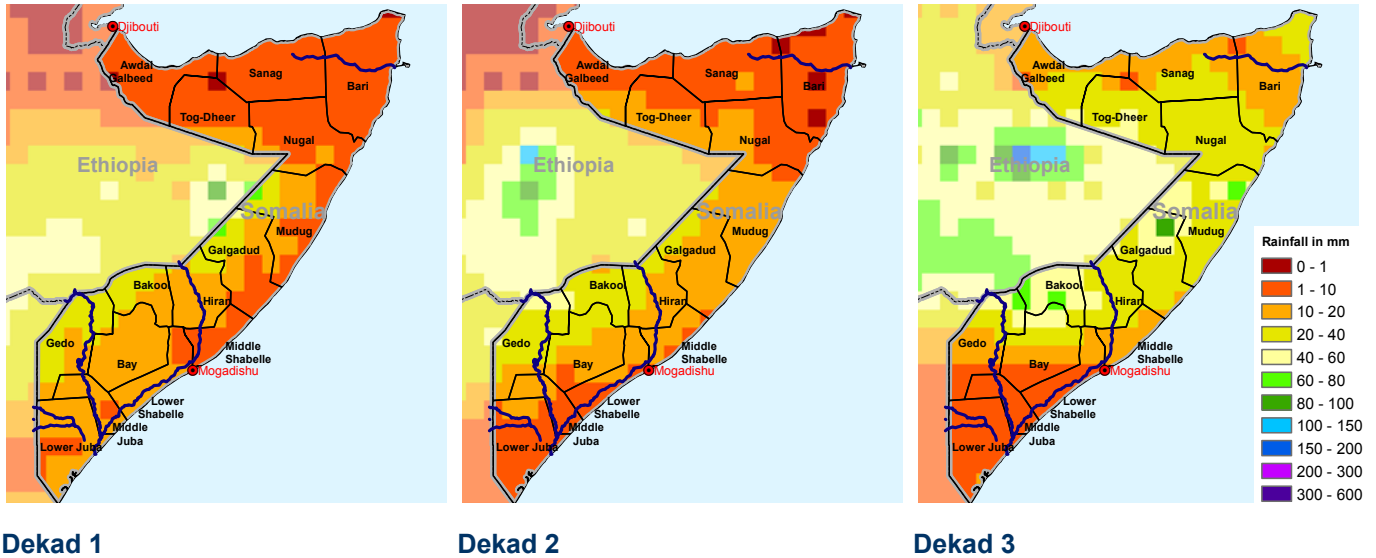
Djibouti
Awdal
Galbeed
Sanag
Bari
Tog-Dheer
Nugal
Ethiopia
Somalia
Mudug
Galgadud
Bakool
Hiran
Gedo
Bay
Middle
Shabelle
Mogadishu
Lower
Shabelle
Middle
Juba
Lower Juba

Dekad 1

Djibouti
Awdal
Galbeed
Sanag
Bari
Tog-Dheer
Nugal
Ethiopia
Somalia
Mudug
Galgadud
Bakool
Hiran
Gedo
Bay
Middle
Shabelle
Mogadishu
Lower
Shabelle
Middle
Juba
Lower Juba

Dekad 2

Djibouti
Awdal
Galbeed
Sanag
Bari
Tog-Dheer
Nugal
Ethiopia
Somalia
Mudug
Galgadud
Bakool
Hiran
Gedo
Bay
Middle
Shabelle
Mogadishu
Lower
Shabelle
Middle
Juba
Lower Juba

Rainfall in mm
0 - 1
1 - 10
10 - 20
20 - 40
40 - 60
60 - 80
80 - 100
100 - 150
150 - 200
200 - 300
300 - 600

Dekad 3